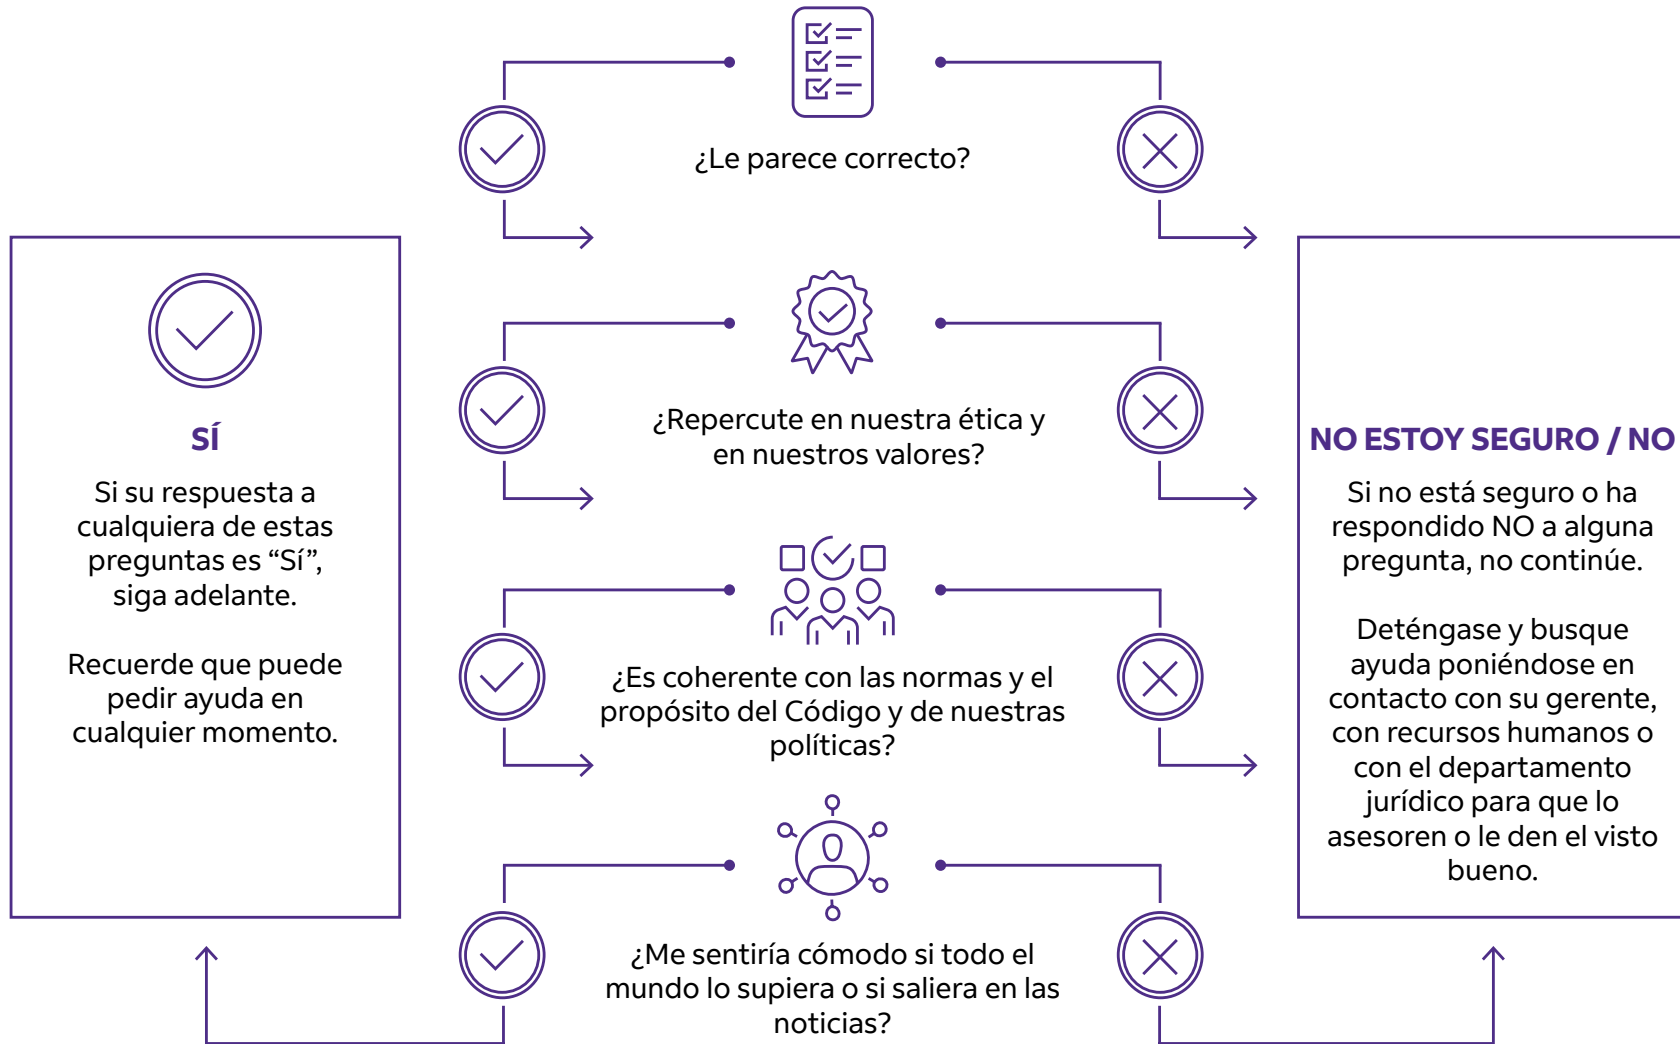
¿Le parece correcto?

¿Repercute en nuestra ética y en nuestros valores?

¿Es coherente con las normas y el propósito del Código y de nuestras políticas?

¿Me sentiría cómodo si todo el mundo lo supiera o si saliera en las noticias?

SÍ

Si su respuesta a cualquiera de estas preguntas es “Sí”, siga adelante.

Recuerde que puede pedir ayuda en cualquier momento.

NO ESTOY SEGURO / NO

Si no está seguro o ha respondido NO a alguna pregunta, no continúe.

Deténgase y busque ayuda poniéndose en contacto con su gerente, con recursos humanos o con el departamento jurídico para que lo asesoren o le den el visto bueno.